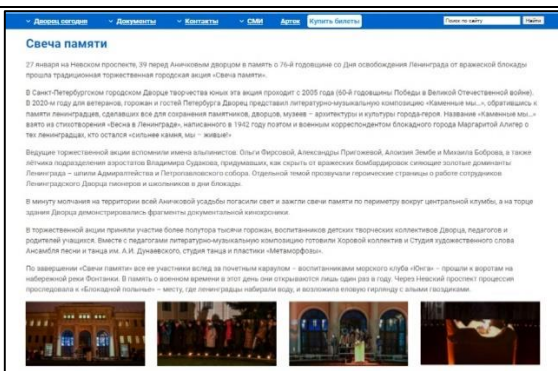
˅ Дворец сегодня ˅ Документы ˅ Контакты ˅ СМИ Артек Купить билеты Поиск по сайту Найти

Свеча памяти

27 января на Невском проспекте, 39 перед Аничковым дворцом в память о 76-й годовщине со Дня освобождения Ленинграда от вражеской блокады прошла традиционная торжественная городская акция «Свеча памяти».

В Санкт-Петербургском городском Дворце творчества юных эта акция проходит с 2005 года (60-й годовщины Победы в Великой Отечественной войне). В 2020-м году для ветеранов, горожан и гостей Петербурга Дворец представил литературно-музыкальную композицию «Каменные мы...», обратившись к памяти ленинградцев, сделавших все для сохранения памятников, дворцов, музеев – архитектуры и культуры города-героя. Название «Каменные мы...» взято из стихотворения «Весна в Ленинграде», написанного в 1942 году поэтом и военным корреспондентом блокадного города Маргаритой Алигер о тех ленинградцах, кто остался «сильнее камня, мы – живые!»

Ведущие торжественной акции вспомнили имена альпинистов: Ольги Фирсовой, Александры Пригожевой, Алоизия Зембе и Михаила Боброва, а также лётчика подразделения аэростатов Владимира Судакова, придумавших, как скрыть от вражеских бомбардировок сияющие золотые доминанты Ленинграда – шпили Адмиралтейства и Петропавловского собора. Отдельной темой прозвучали героические страницы о работе сотрудников Ленинградского Дворца пионеров и школьников в дни блокады.

В минуту молчания на территории всей Аничковой усадьбы погасили свет и зажгли свечи памяти по периметру вокруг центральной клумбы, а на торце здания Дворца демонстрировались фрагменты документальной кинохроники.

В торжественной акции приняли участие более полутора тысячи горожан, воспитанников детских творческих коллективов Дворца, педагогов и родителей учащихся. Вместе с педагогами литературно-музыкальную композицию готовили Хоровой коллектив и Студия художественного слова Ансамбля песни и танца им. А.И. Дунаевского, студия танца и пластики «Метаморфозы».

По завершении «Свечи памяти» все ее участники вслед за почетным караулом – воспитанниками морского клуба «Юнга» – прошли к воротам на набережной реки Фонтанки. В память о военном времени в этот день они открываются лишь один раз в году. Через Невский проспект процессия проследовала к «Блокадной полынье» – месту, где ленинградцы набирали воду, и возложила еловую гирлянду с алыми гвоздиками.